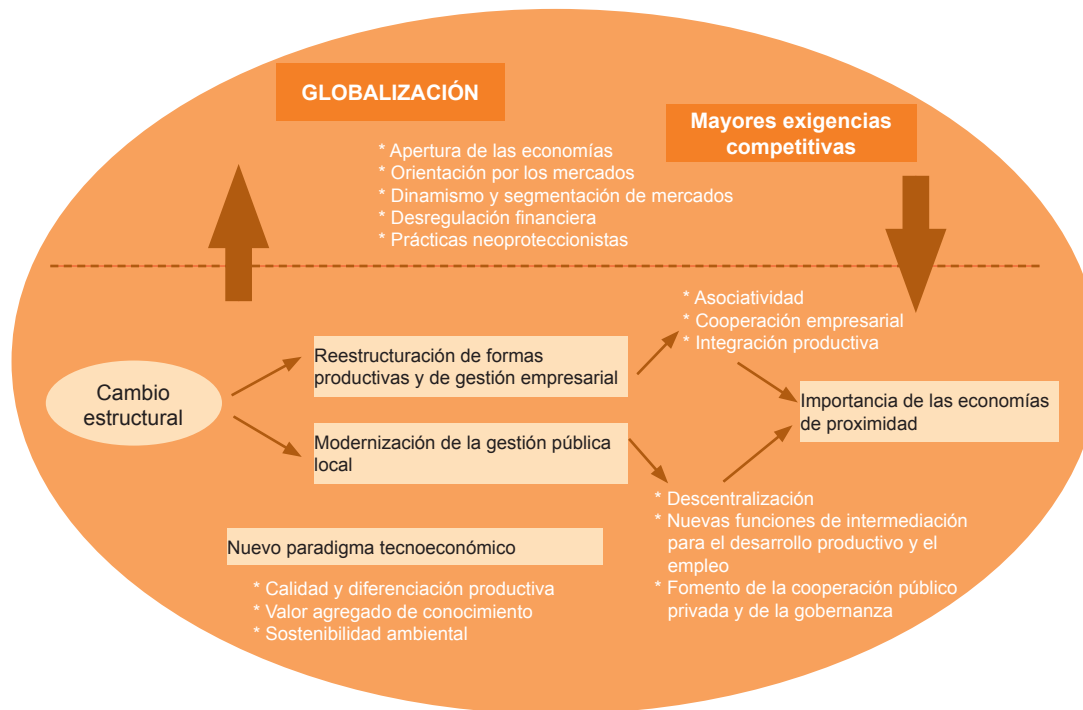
GLOBALIZACIÓN

* Apertura de las economías
* Orientación por los mercados
* Dinamismo y segmentación de mercados
* Desregulación financiera
* Prácticas neoproteccionistas

Mayores exigencias competitivas

* Asociatividad
* Cooperación empresarial
* Integración productiva

Cambio estructural

Reestructuración de formas productivas y de gestión empresarial

Modernización de la gestión pública local

Importancia de las economías de proximidad

* Descentralización
* Nuevas funciones de intermediación para el desarrollo productivo y el empleo
* Fomento de la cooperación público privada y de la gobernanza

Nuevo paradigma tecnoeconómico

* Calidad y diferenciación productiva
* Valor agregado de conocimiento
* Sostenibilidad ambiental